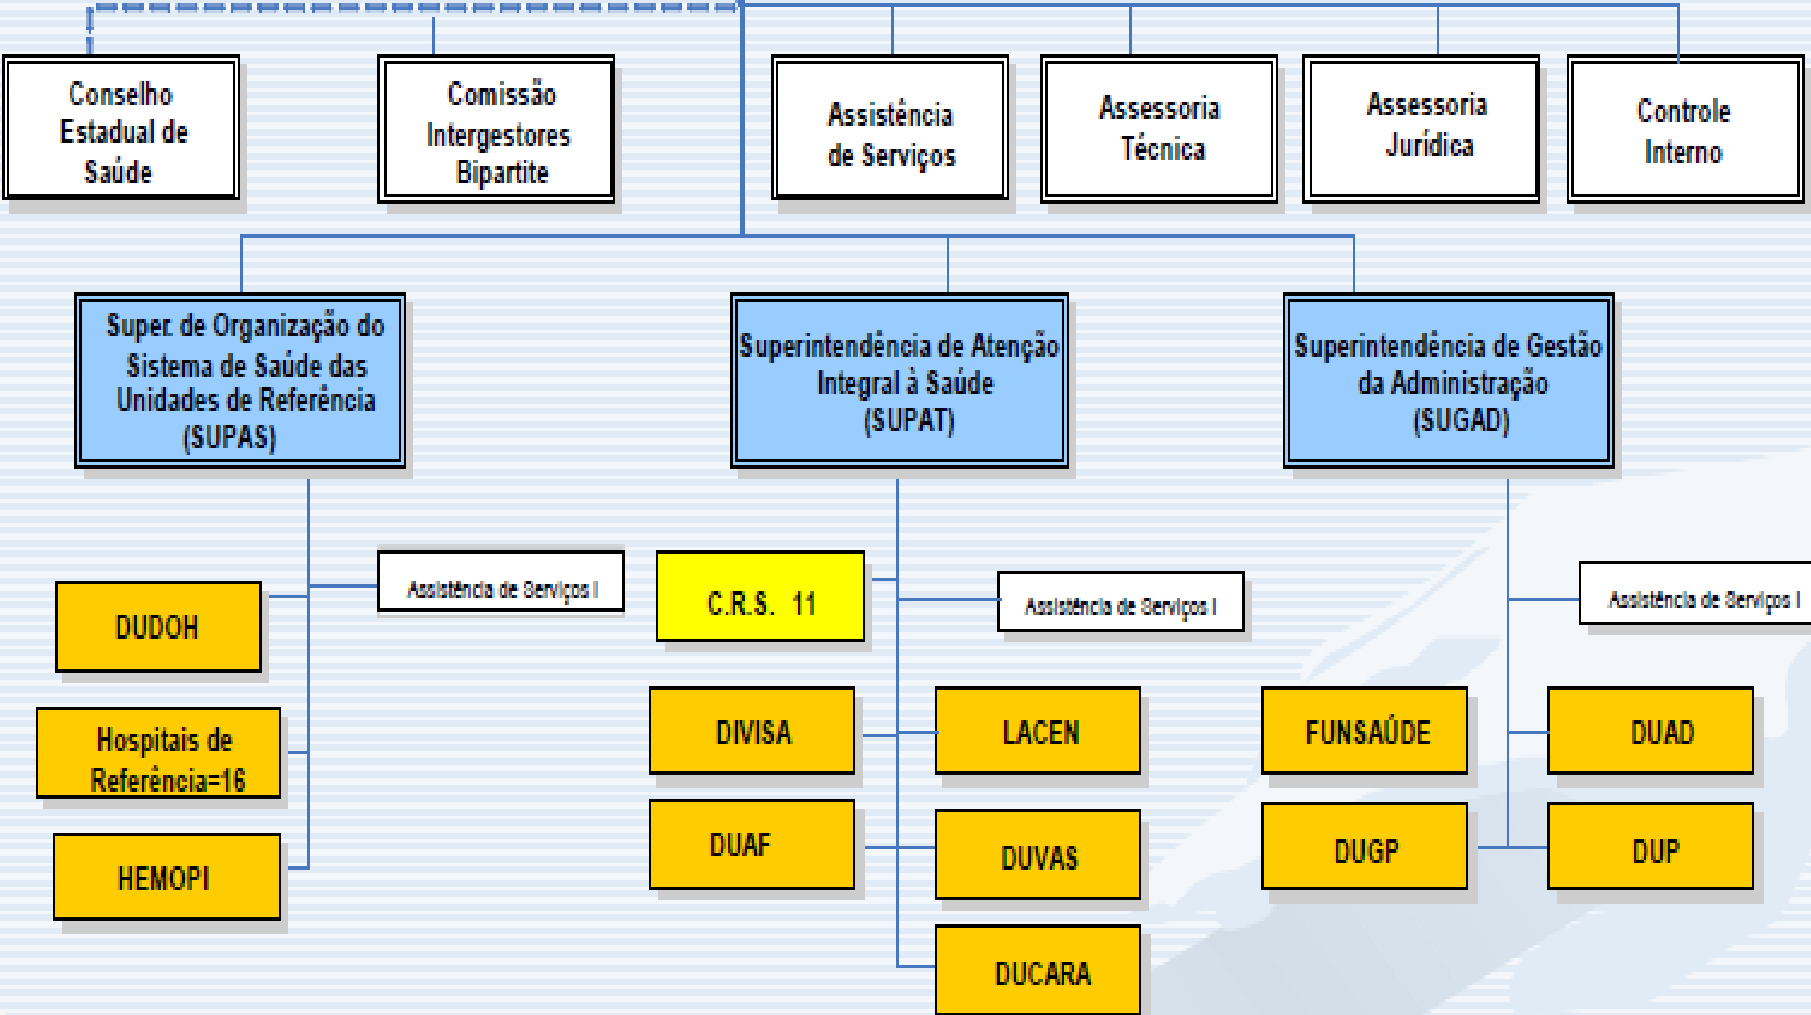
Conselho Estadual de Saúde

Comissão Intergestores Bipartite

Assistência de Serviços

Assessoria Técnica

Assessoria Jurídica

Controle Interno

Super. de Organização do Sistema de Saúde das Unidades de Referência (SUPAS)

Superintendência de Atenção Integral à Saúde (SUPAT)

Superintendência de Gestão da Administração (SUGAD)

Assistência de Serviços I

DUDOH

Hospitais de Referência=16

HEMOPI

C.R.S. 11

Assistência de Serviços I

DIVISA

LACEN

DUAF

DUVAS

DUCARA

Assistência de Serviços I

FUNSAÚDE

DUAD

DUGP

DUP